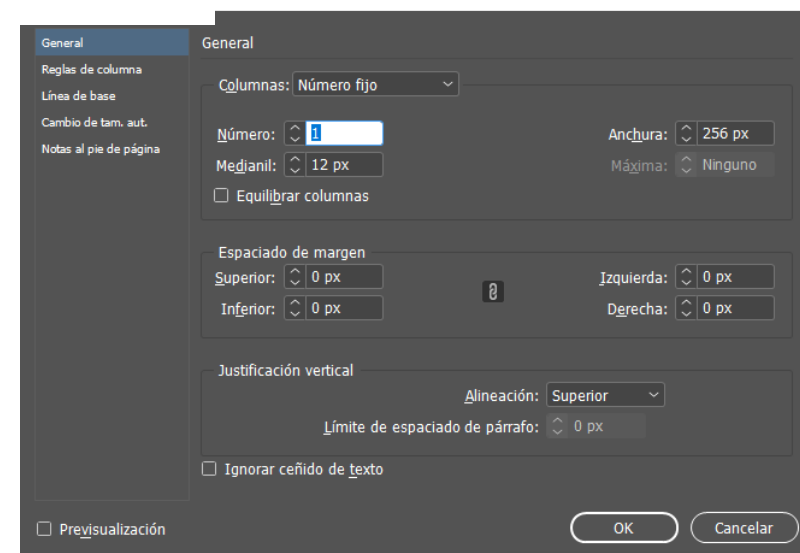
General
Reglas de columna
Línea de base
Cambio de tam. aut.
Notas al pie de página

General

Columnas: Número fijo

Número: 1
Medianil: 12 px
Anchura: 256 px
Máxima: Ninguno
Equilibrar columnas

Espaciado de margen
Superior: 0 px
Inferior: 0 px
Izquierda: 0 px
Derecha: 0 px

Justificación vertical
Alineación: Superior
Límite de espaciado de párrafo: 0 px

Ignorar ceñido de texto

Previsualización
OK
Cancelar